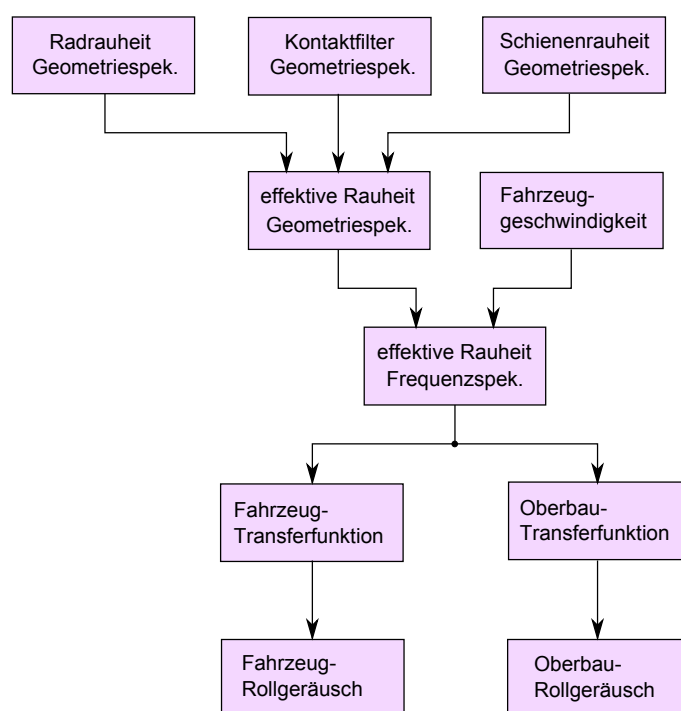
Radrauheit
Geometriespek.

Kontaktfilter
Geometriespek.

Schienenrauheit
Geometriespek.

effektive Rauheit
Geometriespek.

Fahrzeug-
geschwindigkeit

effektive Rauheit
Frequenzspek.

Fahrzeug-
Transferfunktion

Oberbau-
Transferfunktion

Fahrzeug-
Rollgeräusch

Oberbau-
Rollgeräusch